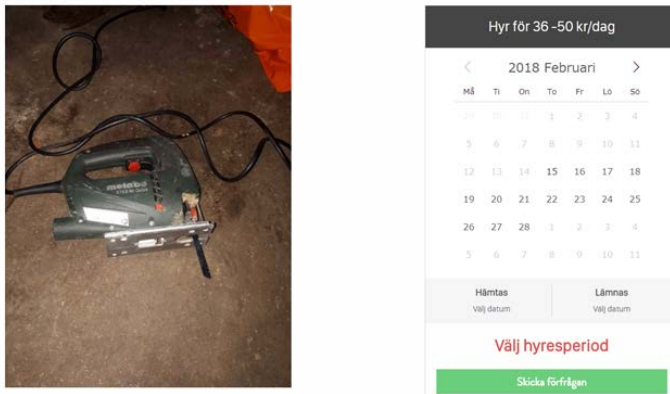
metabo

Hyr för 36 -50 kr/dag

2018 Februari

| Må | Ti | On | To | Fr | Lö | Sö |
|---|---|---|---|---|---|---|
| 29 | 30 | 31 | 1 | 2 | 3 | 4 |
| 5 | 6 | 7 | 8 | 9 | 10 | 11 |
| 12 | 13 | 14 | 15 | 16 | 17 | 18 |
| 19 | 20 | 21 | 22 | 23 | 24 | 25 |
| 26 | 27 | 28 | 1 | 2 | 3 | 4 |
| 5 | 6 | 7 | 8 | 9 | 10 | 11 |

Hämtas
Välj datum

Lämnas
Välj datum

Välj hyresperiod

Skicka förfrågan